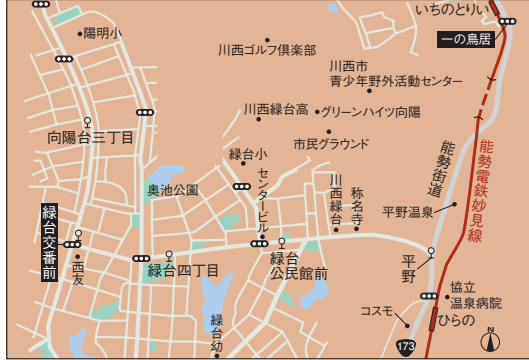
いちのとりい
一の鳥居
陽明小
川西ゴルフ倶楽部
川西市
青少年野外活動センター
向陽台三丁目
川西緑台高
グリーンハイツ向陽
市民グラウンド
緑台小
能勢街道
能勢電鉄妙見線
センタービル
奥池公園
川西緑台
称名寺
平野温泉
緑台交番前
西友
緑台四丁目
緑台公民館前
平野
協立温泉病院
ひらの
コスモ
緑台幼
173
N